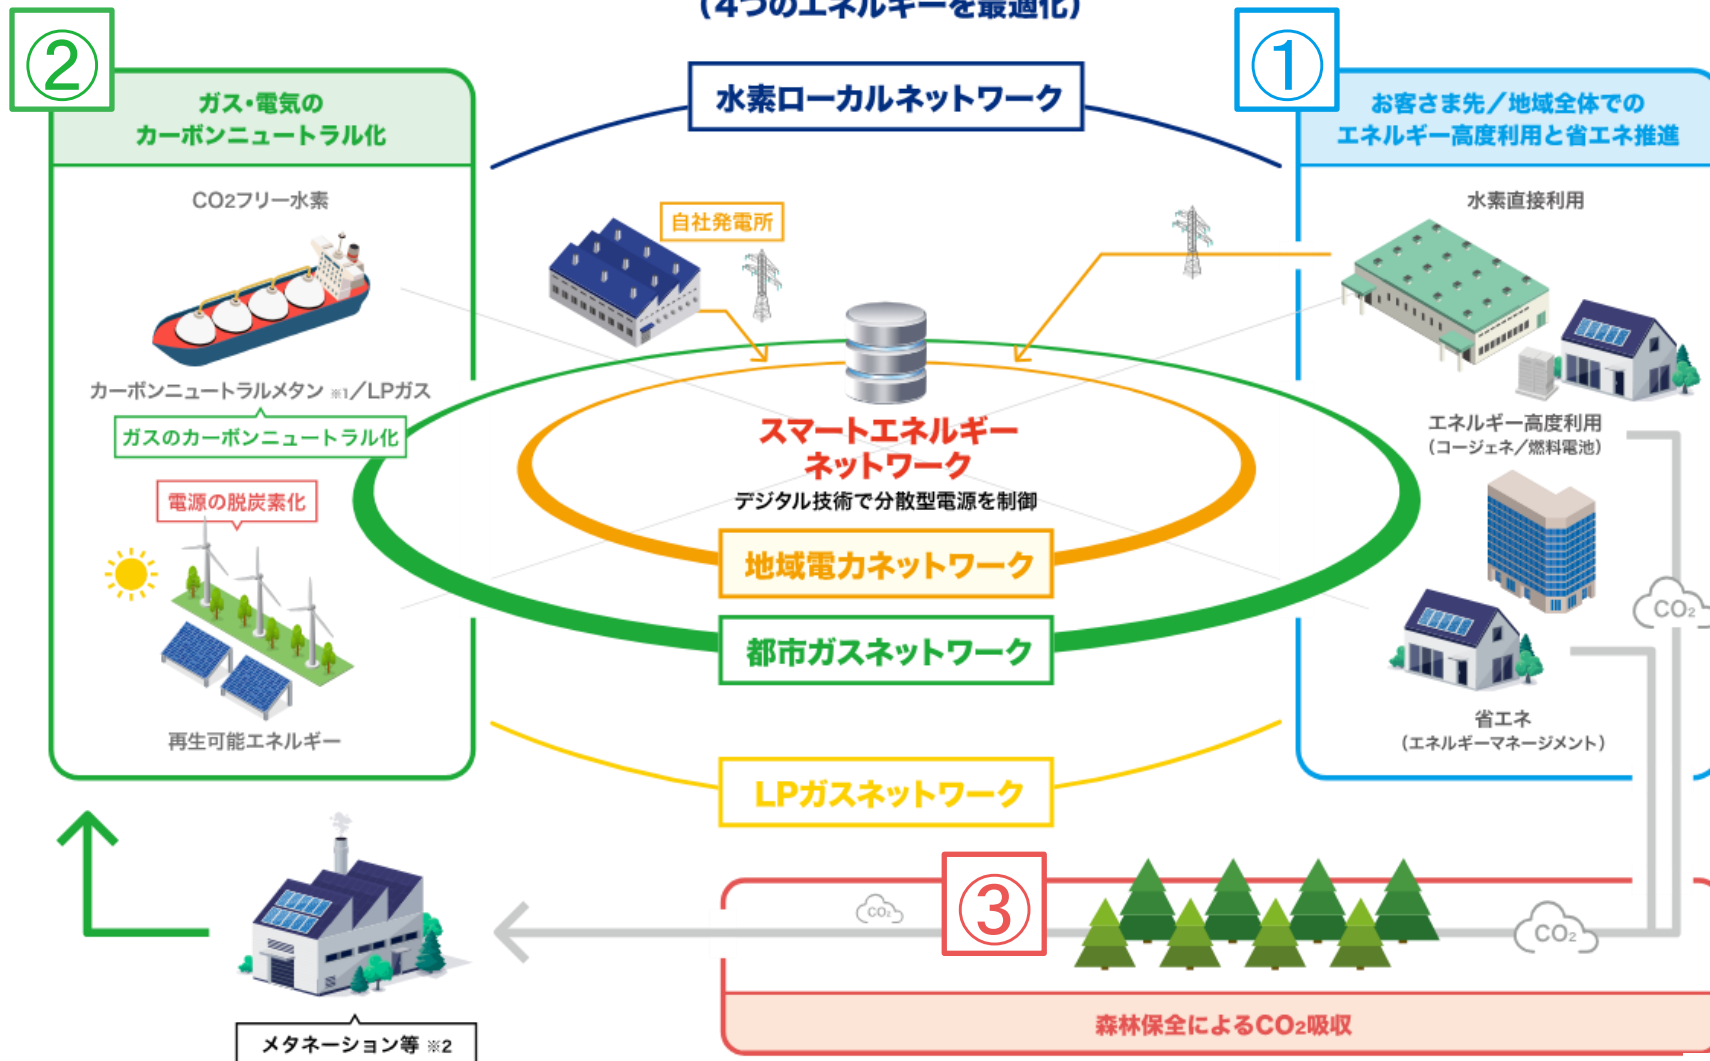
(4つのエネルギーを最適化)

②

ガス・電気の
カーボンニュートラル化

CO2フリー水素

カーボンニュートラルメタン ※1／LPガス

ガスのカーボンニュートラル化

電源の脱炭素化

再生可能エネルギー

水素ローカルネットワーク

自社発電所

スマートエネルギー
ネットワーク

デジタル技術で分散型電源を制御

地域電力ネットワーク

都市ガスネットワーク

LPガスネットワーク

①

お客さま先／地域全体での
エネルギー高度利用と省エネ推進

水素直接利用

エネルギー高度利用
(コージェネ／燃料電池)

$CO_2$

省エネ
(エネルギーマネージメント)

③

$CO_2$

$CO_2$

森林保全による$CO_2$吸収

メタネーション等 ※2